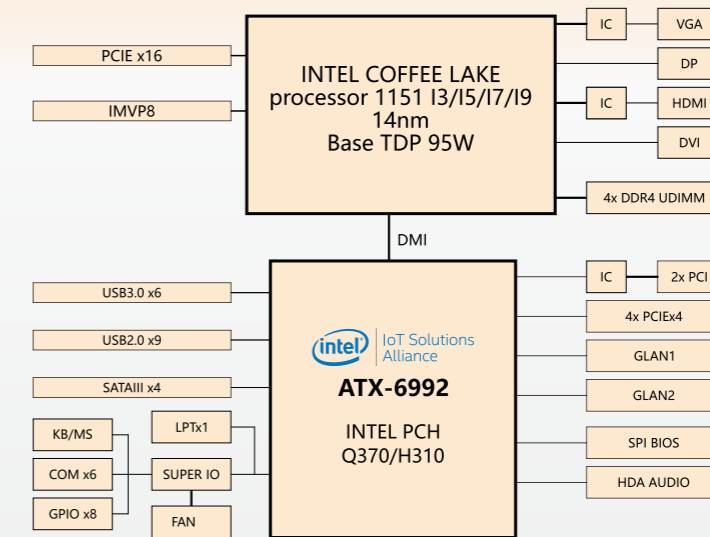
INTEL COFFEE LAKE
processor 1151 I3/I5/I7/I9
14nm
Base TDP 95W

PCIE x16

IMVP8

IC

VGA

DP

IC

HDMI

DVI

4x DDR4 UDIMM

DMI

USB3.0 x6

USB2.0 x9

SATAIII x4

KB/MS

COM x6

GPIO x8

LPTx1

SUPER IO

FAN

intel

IoT Solutions Alliance

ATX-6992

INTEL PCH
Q370/H310

IC

2x PCI

4x PCIEx4

GLAN1

GLAN2

SPI BIOS

HDA AUDIO